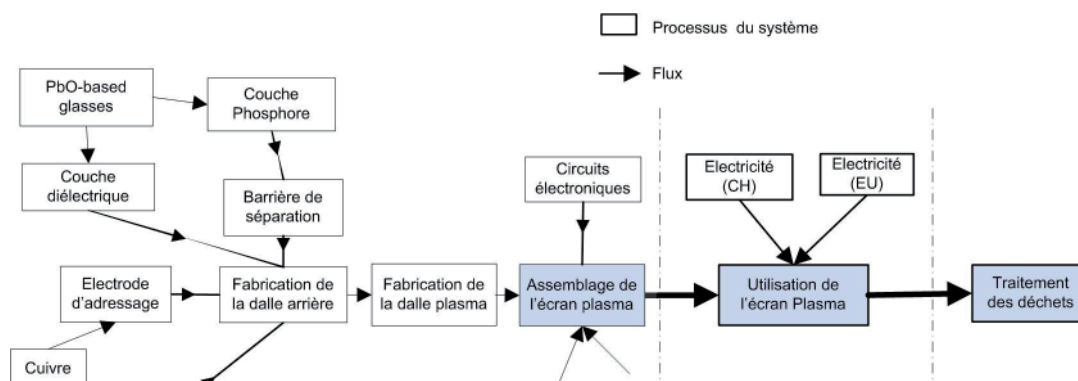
Processus du système

Flux

PbO-based glasses

Couche Phosphore

Couche diélectrique

Barrière de séparation

Circuits électroniques

Electricité (CH)

Electricité (EU)

Electrode d'adressage

Fabrication de la dalle arrière

Fabrication de la dalle plasma

Assemblage de l'écran plasma

Utilisation de l'écran Plasma

Traitement des déchets

Cuivre